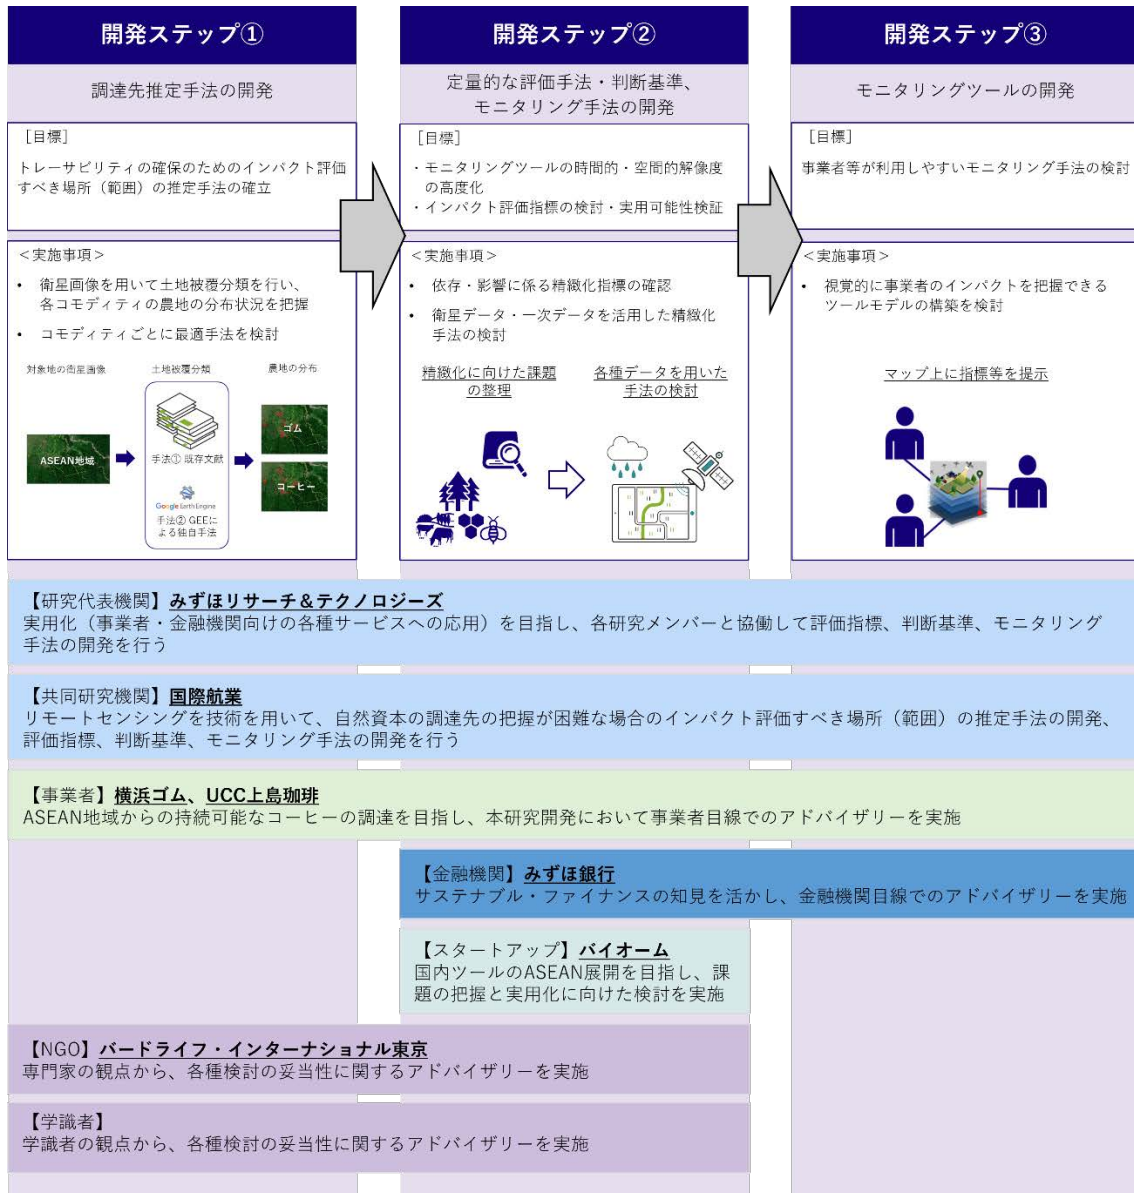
開発ステップ①

調達先推定手法の開発

［目標］
トレーサビリティの確保のためのインパクト評価すべき場所（範囲）の推定手法の確立

＜実施事項＞
• 衛星画像を用いて土地被覆分類を行い、各コモディティの農地の分布状況を把握
• コモディティごとに最適手法を検討

対象地の衛星画像
土地被覆分類
農地の分布
ASEAN地域
手法① 既存文献
Google Earth Engine
手法② GEEによる独自手法
ゴム
コーヒー

開発ステップ②

定量的な評価手法・判断基準、モニタリング手法の開発

［目標］
・モニタリングツールの時間的・空間的解像度の高度化
・インパクト評価指標の検討・実用可能性検証

＜実施事項＞
• 依存・影響に係る精緻化指標の確認
• 衛星データ・一次データを活用した精緻化手法の検討

精緻化に向けた課題の整理
各種データを用いた手法の検討

開発ステップ③

モニタリングツールの開発

［目標］
事業者等が利用しやすいモニタリング手法の検討

＜実施事項＞
• 視覚的に事業者のインパクトを把握できるツールモデルの構築を検討

マップ上に指標等を提示

【研究代表機関】みずほリサーチ＆テクノロジーズ
実用化（事業者・金融機関向けの各種サービスへの応用）を目指し、各研究メンバーと協働して評価指標、判断基準、モニタリング手法の開発を行う

【共同研究機関】国際航業
リモートセンシングを技術を用いて、自然資本の調達先の把握が困難な場合のインパクト評価すべき場所（範囲）の推定手法の開発、評価指標、判断基準、モニタリング手法の開発を行う

【事業者】横浜ゴム、UCC上島珈琲
ASEAN地域からの持続可能なコーヒーの調達を目指し、本研究開発において事業者目線でのアドバイザリーを実施

【金融機関】みずほ銀行
サステナブル・ファイナンスの知見を活かし、金融機関目線でのアドバイザリーを実施

【スタートアップ】バイオーム
国内ツールのASEAN展開を目指し、課題の把握と実用化に向けた検討を実施

【NGO】バードライフ・インターナショナル東京
専門家の観点から、各種検討の妥当性に関するアドバイザリーを実施

【学識者】
学識者の観点から、各種検討の妥当性に関するアドバイザリーを実施